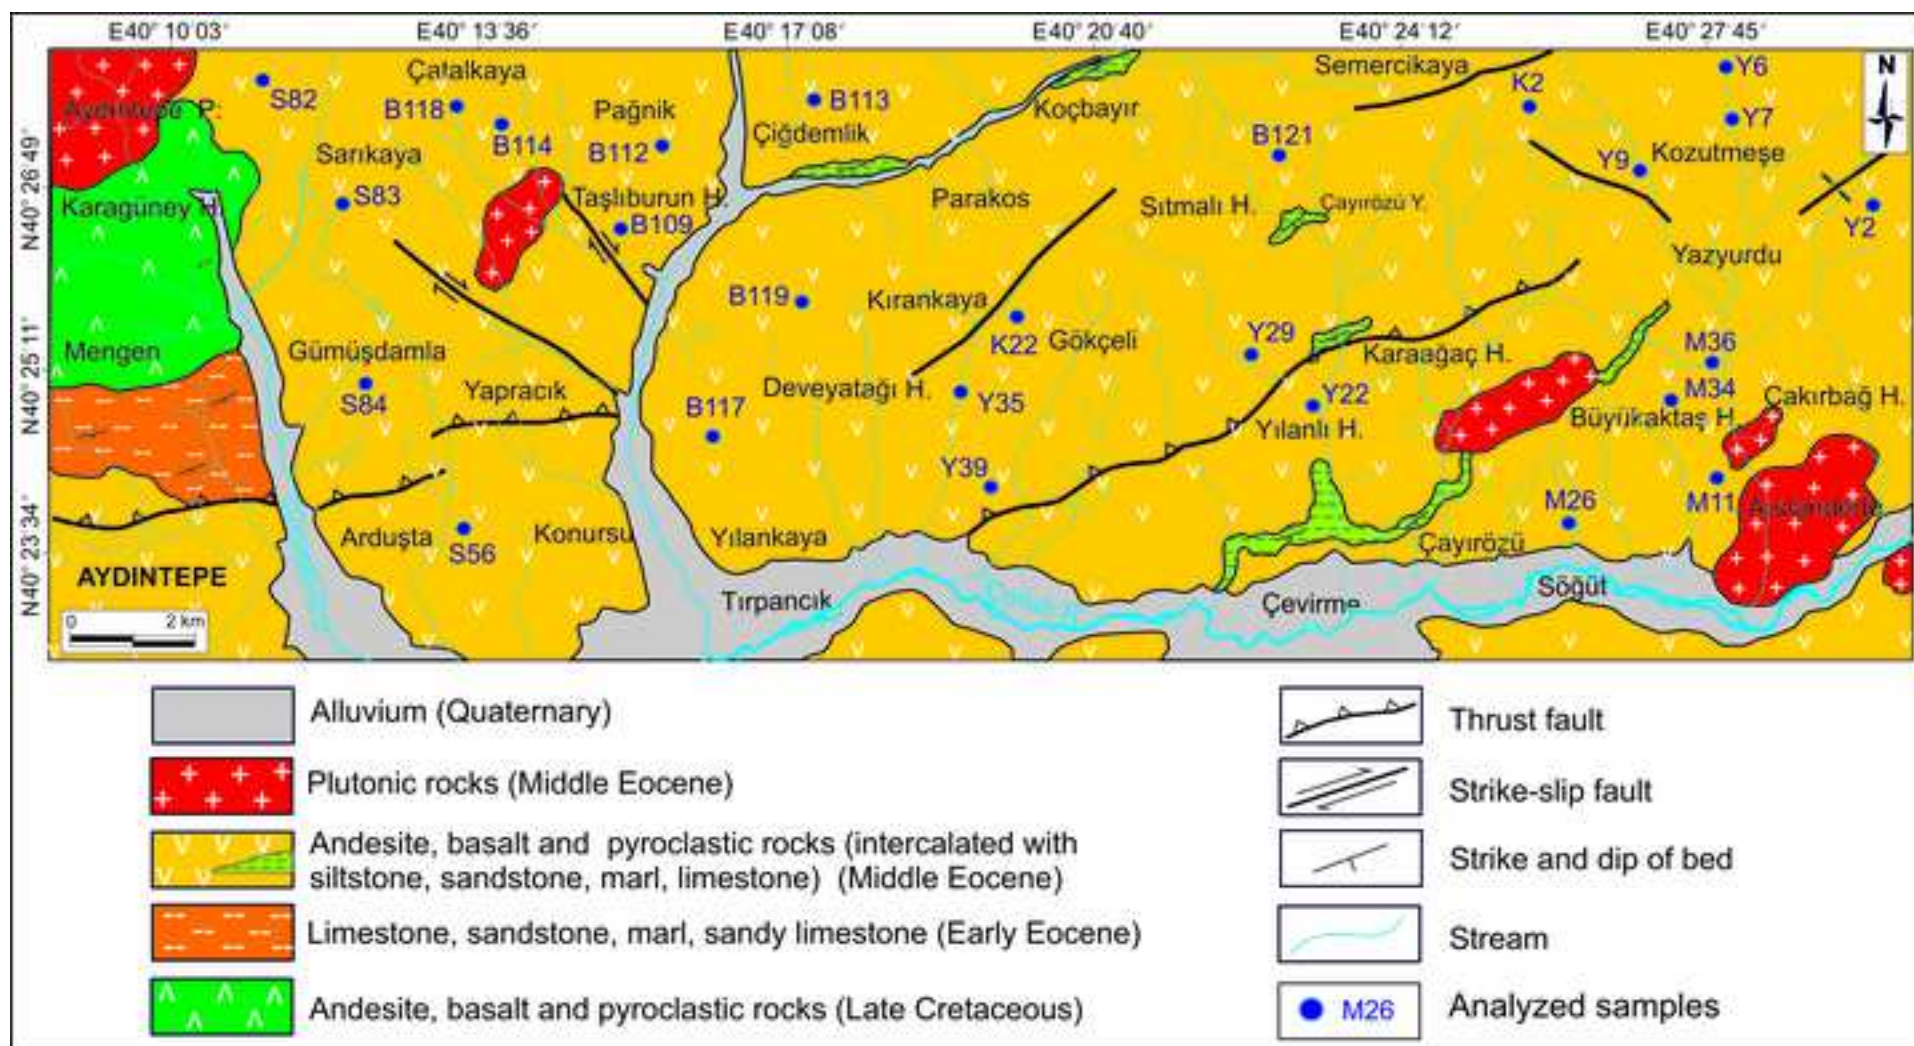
E40° 10'03'' E40° 13'36'' E40° 17'08'' E40° 20'40'' E40° 24'12'' E40° 27'45''

N40° 26'49'' N40° 25'11'' N40° 23'34''

N

Aydıntepe P. S82 Çatalkaya B118 B114 Pağnik B113 Çiğdemlik Koçbayır Semercikaya K2 Y6 Y7 Sarıkaya B112 B121 Y9 Kozutmeşe Karagüney H. S83 Taşlıburun H. B109 Parakos Sıtmalı H. Çayırözü Y. Y2 Yazyurdu B119 Kırankaya Mengen Gümüşdamla K22 Gökçeli Y29 Karaağaç H. M36 S84 Yapracık B117 Deveyatağı H. Y35 Y22 M34 Çakırbağ H. Yılanlı H. Büyükaktaş H. Y39 M26 M11 Aksanakta Ardușta S56 Konursu Yılankaya Çayırözü AYDINTEPE Tırpancık Çevirme Söğüt

0 2 km

Alluvium (Quaternary)

Plutonic rocks (Middle Eocene)

Andesite, basalt and pyroclastic rocks (intercalated with siltstone, sandstone, marl, limestone) (Middle Eocene)

Limestone, sandstone, marl, sandy limestone (Early Eocene)

Andesite, basalt and pyroclastic rocks (Late Cretaceous)

Thrust fault

Strike-slip fault

Strike and dip of bed

Stream

M26 Analyzed samples